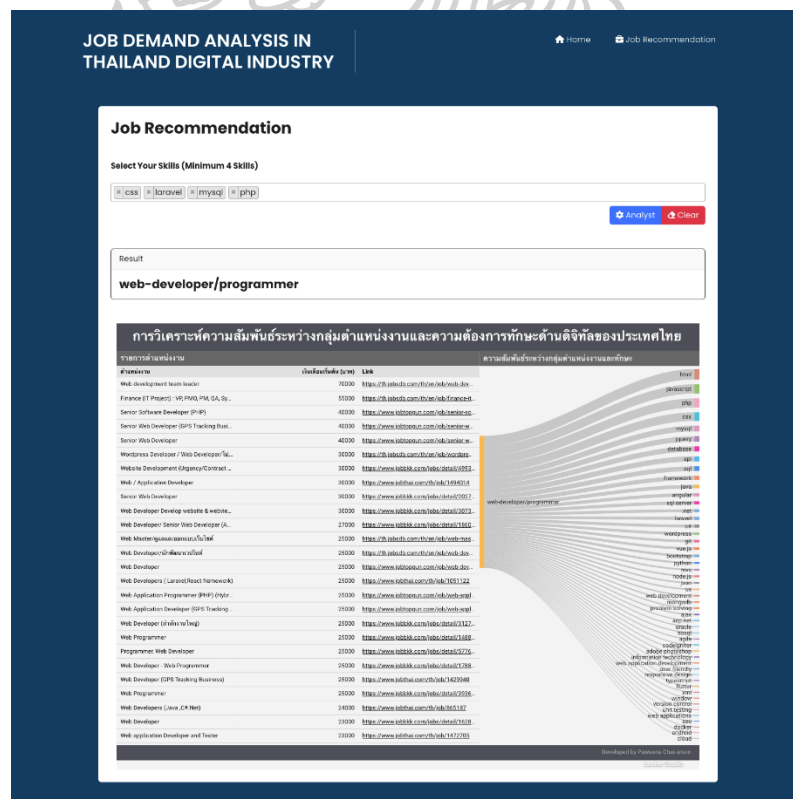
JOB DEMAND ANALYSIS IN THAILAND DIGITAL INDUSTRY

Home Job Recommendation

Job Recommendation

Select Your Skills (Minimum 4 Skills)

× css × laravel × mysql × php

Analyst Clear

Result

web-developer/programmer

การวิเคราะห์ความสัมพันธ์ระหว่างกลุ่มตำแหน่งงานและความต้องการทักษะด้านดิจิทัลของประเทศไทย

รายการตำแหน่งงาน

ความสัมพันธ์ระหว่างกลุ่มตำแหน่งงานและทักษะ

| ตำแหน่งงาน | เงินเดือนเริ่มต้น (บาท) | Link |
|---|---|---|
| Web development team leader | 70000 | https://th.jobsdb.com/th/en/job/web-dev... |
| Finance (IT Project) : VP, PMO, PM, QA, Sy... | 55000 | https://th.jobsdb.com/th/en/job/finance-i... |
| Senior Software Developer (PHP) | 40000 | https://www.jobtopgun.com/job/senior-so... |
| Senior Web Developer (GPS Tracking Busi... | 40000 | https://www.jobtopgun.com/job/senior-w... |
| Senior Web Developer | 40000 | https://www.jobtopgun.com/job/senior-w... |
| Wordpress Developer / Web Developer/โป... | 30000 | https://th.jobsdb.com/th/en/job/wordpre... |
| Website Development (Urgency/Contract ... | 30000 | https://www.jobbkk.com/jobs/detail/4953... |
| Web / Application Developer | 30000 | https://www.jobthai.com/th/job/1494014 |
| Senior Web Developer | 30000 | https://www.jobbkk.com/jobs/detail/2007... |
| Web Developer Develop website & webvie... | 30000 | https://www.jobbkk.com/jobs/detail/3073... |
| Web Developer/ Senior Web Developer (A... | 27000 | https://www.jobbkk.com/jobs/detail/1600... |
| Web Masterดูแลและออกแบบเว็บไซต์ | 25000 | https://th.jobsdb.com/th/en/job/web-mas... |
| Web Developer/นักพัฒนาเว็บไซต์ | 25000 | https://th.jobsdb.com/th/en/job/web-dev... |
| Web Developer | 25000 | https://th.jobsdb.com/th/en/job/web-dev... |
| Web Developers ( Laravel/React framework) | 25000 | https://www.jobthai.com/th/job/1051122 |
| Web Application Programmer (PHP) (Hybr... | 25000 | https://www.jobtopgun.com/job/web-appl... |
| Web Application Developer (GPS Tracking ... | 25000 | https://www.jobtopgun.com/job/web-appl... |
| Web Developer (สำนักงานใหญ่) | 25000 | https://www.jobbkk.com/jobs/detail/3127... |
| Web Programmer | 25000 | https://www.jobbkk.com/jobs/detail/1488... |
| Programmer, Web Developer | 25000 | https://www.jobbkk.com/jobs/detail/5776... |
| Web Developer - Web Programmer | 25000 | https://www.jobbkk.com/jobs/detail/1788... |
| Web Developer (GPS Tracking Business) | 25000 | https://www.jobthai.com/th/job/1423048 |
| Web Programmer | 25000 | https://www.jobbkk.com/jobs/detail/3536... |
| Web Developers (Java,C#.Net) | 24000 | https://www.jobthai.com/th/job/865187 |
| Web Developer | 23000 | https://www.jobbkk.com/jobs/detail/1628... |
| Web application Developer and Tester | 23000 | https://www.jobthai.com/th/job/1472705 |

web-developer/programmer

html
javascript
php
css
mysql
jquery
database
api
sql
framework
java
angular
sql server
.net
laravel
c#
wordpress
git
vue.js
bootstrap
python
linux
node.js
json
ui
web development
mongodb
problem solving
ajax
asp.net
oracle
nosql
agile
codeigniter
adobe photoshop
information technology
web application development
seo friendly
responsive design
typescript
flutter
xml
window
version control
unit testing
web applications
seo
docker
android
cloud

Developed by Pawena Chaiarson